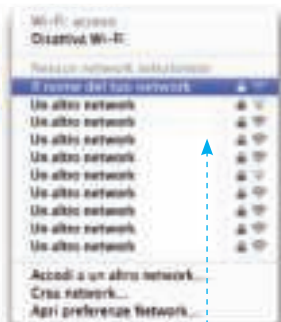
Wi-Fi: acceso
Disattiva Wi-Fi

Nessun network selezionato
Il nome del tuo network
Un altro network
Un altro network
Un altro network
Un altro network
Un altro network
Un altro network
Un altro network
Un altro network
Un altro network

Accedi a un altro network...
Crea network...
Apri preferenze Network...